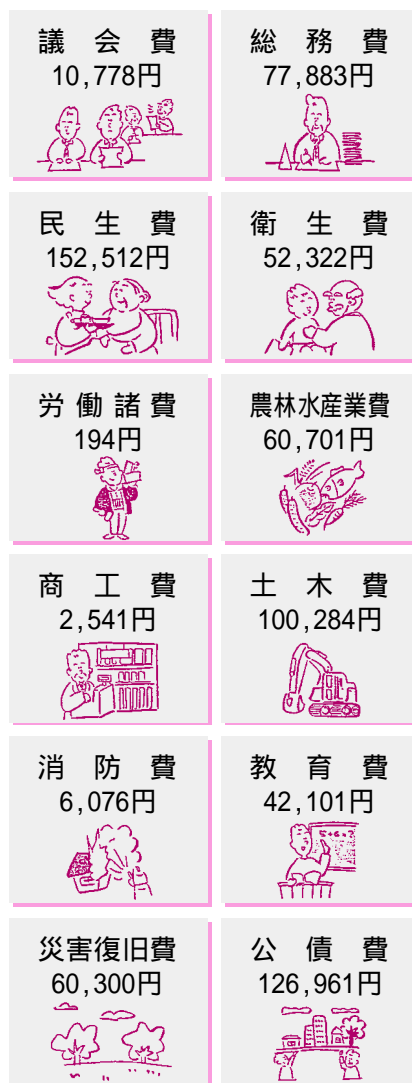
議会費
10,778円

総務費
77,883円

民生費
152,512円

衛生費
52,322円

労働諸費
194円

農林水産業費
60,701円

商工費
2,541円

土木費
100,284円

消防費
6,076円

教育費
42,101円

災害復旧費
60,300円

公債費
126,961円